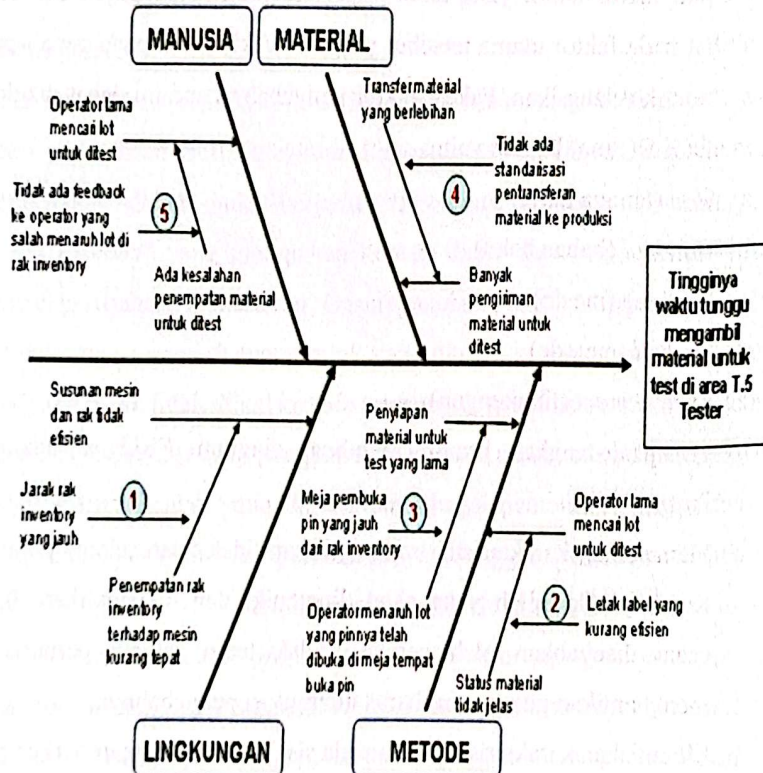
MANUSIA

MATERIAL

Operator lama mencari lot untuk ditest

Tidak ada feedback ke operator yang salah menaruh lot di rak inventory

5

Ada kesalahan penempatan material untuk ditest

Transfer material yang berlebihan

Tidak ada standarisasi pentransferan material ke produksi

4

Banyak pengiriman material untuk ditest

Tingginya waktu tunggu mengambil material untuk test di area T.5 Tester

Susunan mesin dan rak tidak efisien

Jarak rak inventory yang jauh

1

Penempatan rak inventory terhadap mesin kurang tepat

Penyiapan material untuk test yang lama

Meja pembuka pin yang jauh dari rak inventory

3

Operator menaruh lot yang pinnya telah dibuka di meja tempat buka pin

Operator lama mencari lot untuk ditest

2

Letak label yang kurang efisien

Status material tidak jelas

LINGKUNGAN

METODE